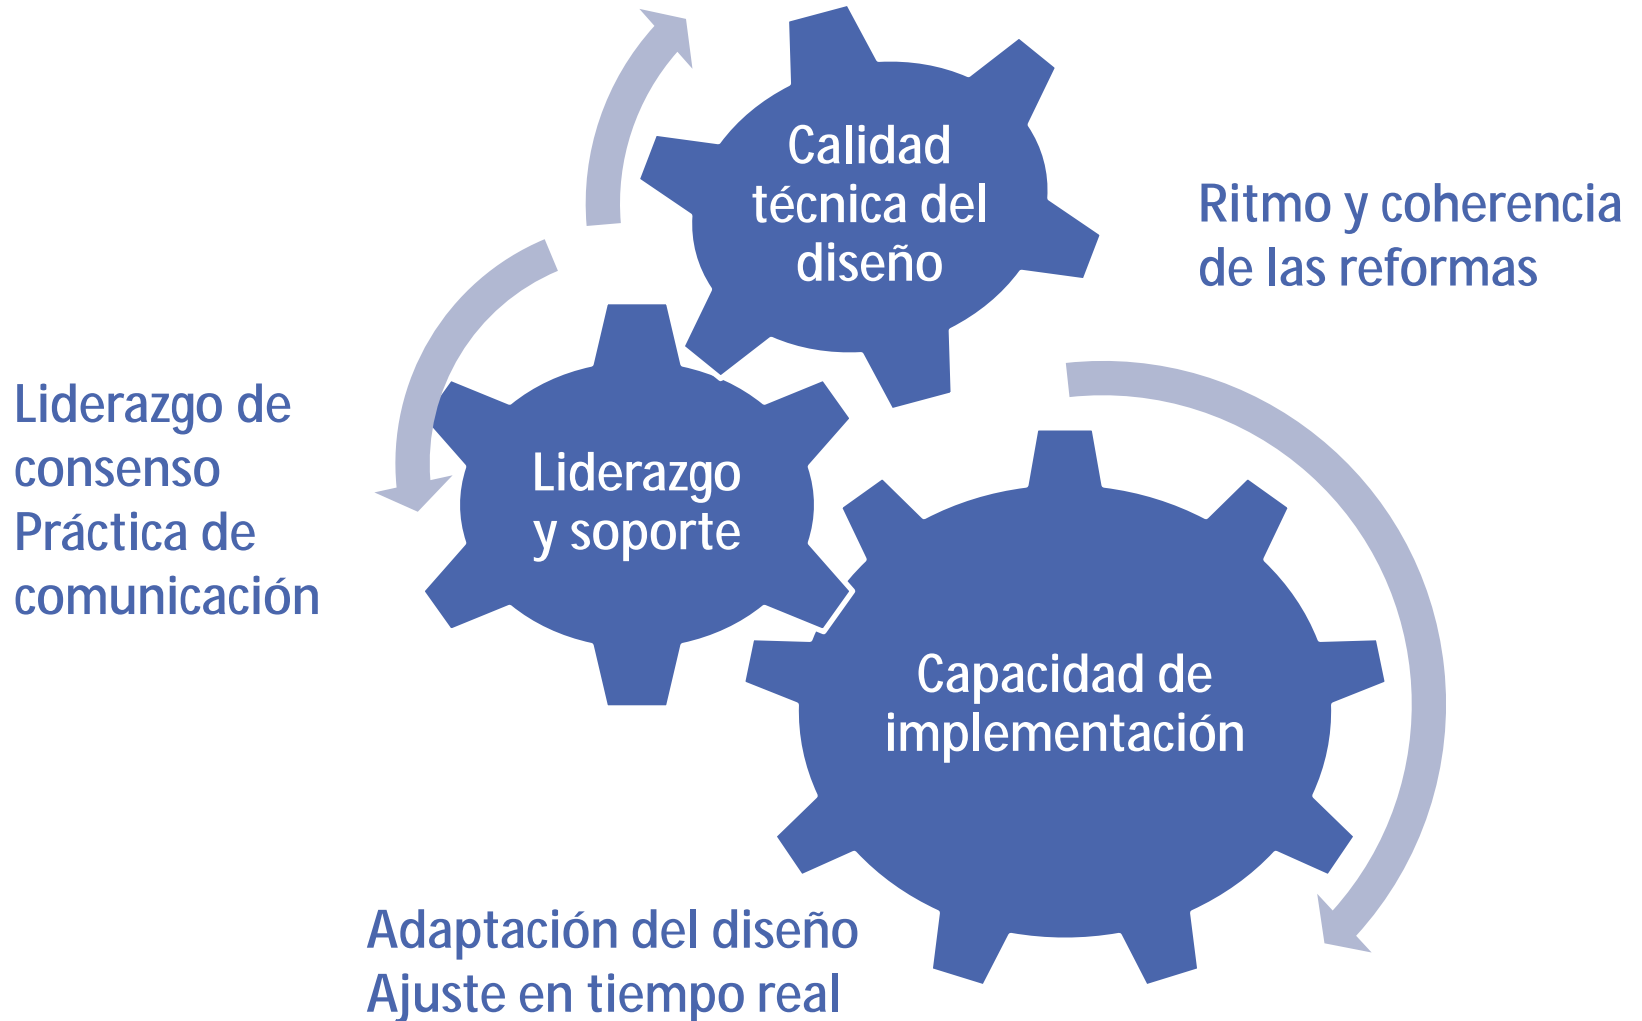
Calidad técnica del diseño

Ritmo y coherencia de las reformas

Liderazgo de consenso
Práctica de comunicación

Liderazgo y soporte

Capacidad de implementación

Adaptación del diseño
Ajuste en tiempo real